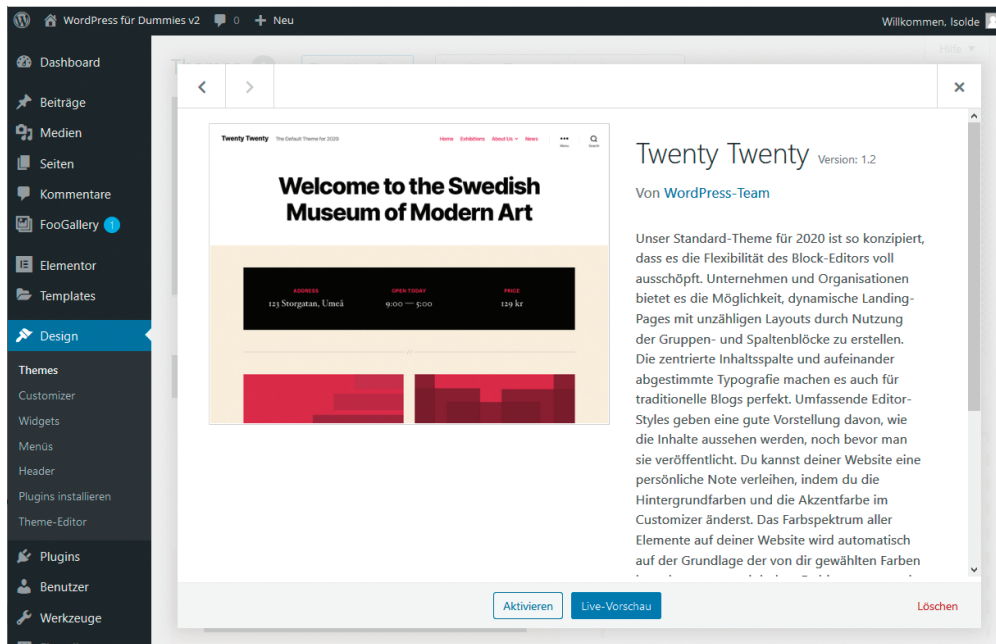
WordPress für Dummies v2 0 Neu Willkommen, Isolde

Hilfe

Dashboard
Beiträge
Medien
Seiten
Kommentare
FooGallery 1
Elementor
Templates
Design
Themes
Customizer
Widgets
Menüs
Header
Plugins installieren
Theme-Editor
Plugins
Benutzer
Werkzeuge

Twenty Twenty The Default Theme for 2020 Home Exhibitions About Us News Menu Search

Welcome to the Swedish Museum of Modern Art

ADDRESS 123 Storgatan, Umeå
OPEN TODAY 9:00 — 5:00
PRICE 129 kr

Twenty Twenty Version: 1.2

Von WordPress-Team

Unser Standard-Theme für 2020 ist so konzipiert, dass es die Flexibilität des Block-Editors voll ausschöpft. Unternehmen und Organisationen bietet es die Möglichkeit, dynamische Landing-Pages mit unzähligen Layouts durch Nutzung der Gruppen- und Spaltenblöcke zu erstellen. Die zentrierte Inhaltsspalte und aufeinander abgestimmte Typografie machen es auch für traditionelle Blogs perfekt. Umfassende Editor-Styles geben eine gute Vorstellung davon, wie die Inhalte aussehen werden, noch bevor man sie veröffentlicht. Du kannst deiner Website eine persönliche Note verleihen, indem du die Hintergrundfarben und die Akzentfarbe im Customizer änderst. Das Farbspektrum aller Elemente auf deiner Website wird automatisch auf der Grundlage der von dir gewählten Farben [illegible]

Aktivieren Live-Vorschau Löschen